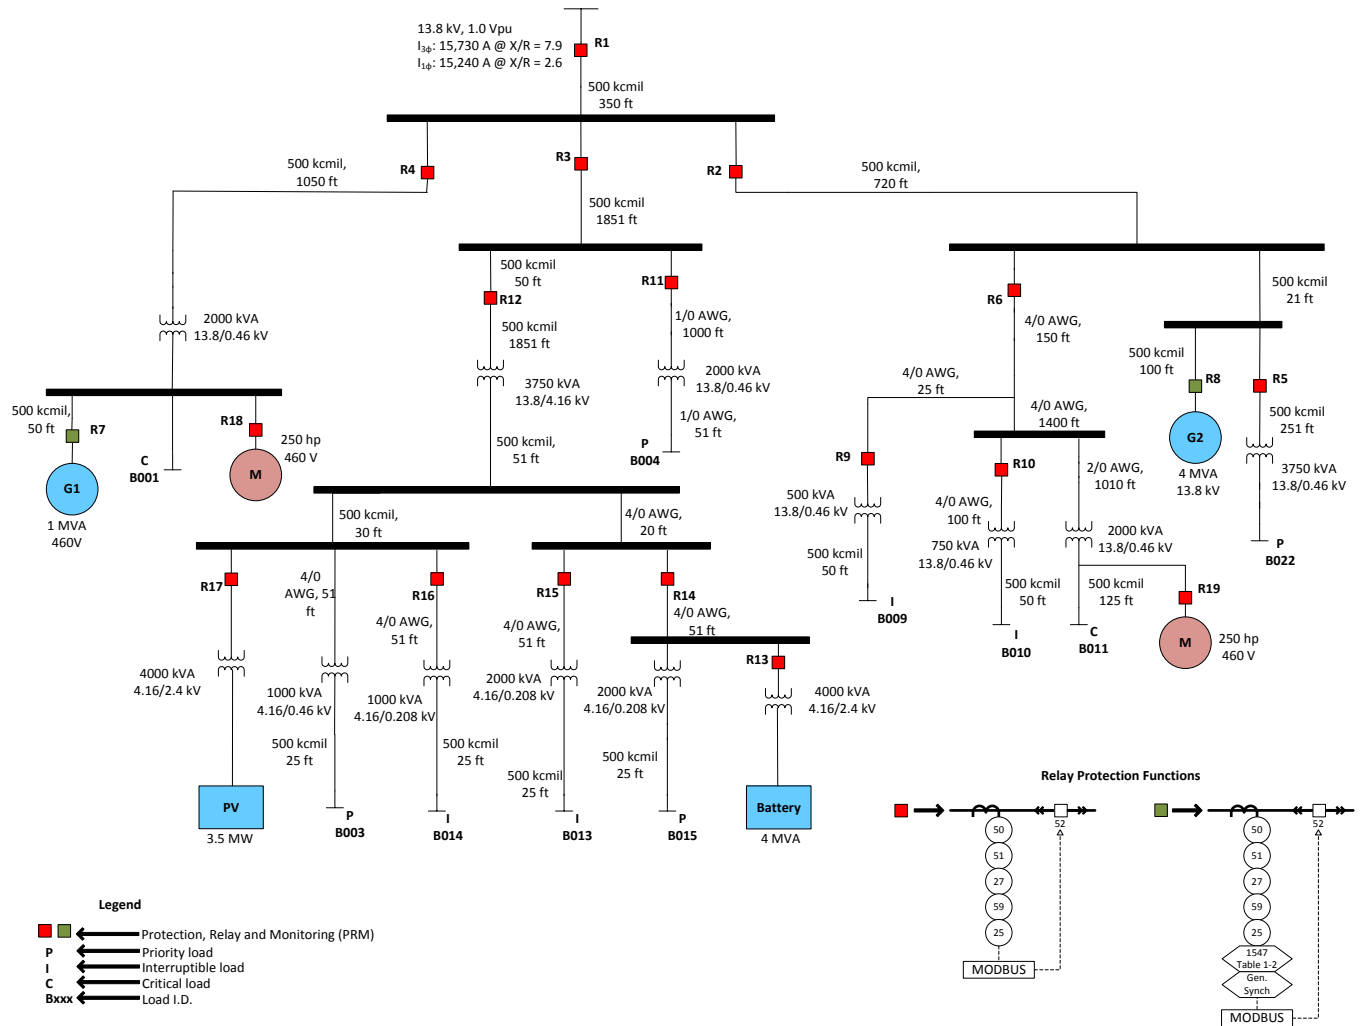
13.8 kV, 1.0 Vpu
$I_{3\phi}$: 15,730 A @ X/R = 7.9
$I_{1\phi}$: 15,240 A @ X/R = 2.6

R1

500 kcmil
350 ft

500 kcmil,
1050 ft

R4

R3

R2

500 kcmil,
720 ft

500 kcmil
1851 ft

500 kcmil
50 ft

R12

R11

500 kcmil
21 ft

R6

2000 kVA
13.8/0.46 kV

500 kcmil
1851 ft

1/0 AWG,
1000 ft

4/0 AWG,
150 ft

3750 kVA
13.8/4.16 kV

2000 kVA
13.8/0.46 kV

500 kcmil
100 ft

R8

R5

4/0 AWG,
25 ft

4/0 AWG,
1400 ft

500 kcmil,
50 ft

R7

R18

1/0 AWG,
51 ft

500 kcmil
251 ft

250 hp
460 V

P
B004

G2

C
B001

M

500 kcmil,
51 ft

R9

R10

2/0 AWG,
1010 ft

4 MVA
13.8 kV

3750 kVA
13.8/0.46 kV

G1

500 kVA
13.8/0.46 kV

4/0 AWG,
100 ft

1 MVA
460V

500 kcmil,
30 ft

4/0 AWG,
20 ft

2000 kVA
13.8/0.46 kV

P
B022

750 kVA
13.8/0.46 kV

500 kcmil
50 ft

R17

4/0
AWG, 51
ft

R16

R15

R14

500 kcmil
50 ft

500 kcmil
125 ft

R19

4/0 AWG,
51 ft

4/0 AWG,
51 ft

4/0 AWG,
51 ft

I
B009

I
B010

C
B011

M

250 hp
460 V

R13

4000 kVA
4.16/2.4 kV

2000 kVA
4.16/0.208 kV

2000 kVA
4.16/0.208 kV

1000 kVA
4.16/0.46 kV

1000 kVA
4.16/0.208 kV

4000 kVA
4.16/2.4 kV

500 kcmil
25 ft

500 kcmil
25 ft

500 kcmil
25 ft

500 kcmil
25 ft

Relay Protection Functions

PV

Battery

500 kcmil
25 ft

3.5 MW

P
B003

I
B014

I
B013

P
B015

4 MVA

50
51
27
59
25

52

50
51
27
59
25

52

1547
Table 1-2

Gen.
Synch

MODBUS

MODBUS

Legend

Protection, Relay and Monitoring (PRM)
P Priority load
I Interruptible load
C Critical load
Bxxx Load I.D.